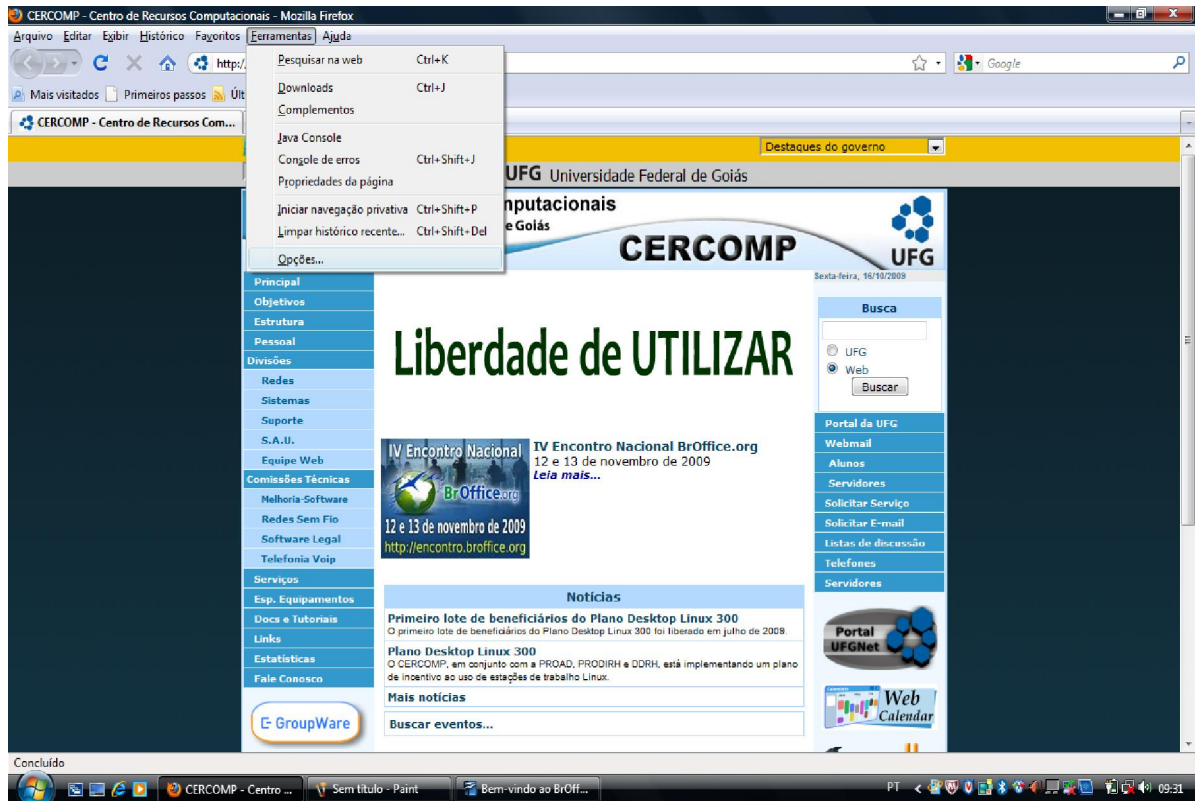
CERCOMP - Centro de Recursos Computacionais - Mozilla Firefox

Arquivo Editar Exibir Histórico Favoritos Ferramentas Ajuda

http:/

Google

Mais visitados Primeiros passos Últ

CERCOMP - Centro de Recursos Com...

Pesquisar na web Ctrl+K
Downloads Ctrl+J
Complementos
Java Console
Console de erros Ctrl+Shift+J
Propriedades da página
Iniciar navegação privativa Ctrl+Shift+P
Limpar histórico recente... Ctrl+Shift+Del
Opções...

Destaques do governo

UFG Universidade Federal de Goiás

nputacionais
e Goiás

CERCOMP

UFG

Sexta-feira, 16/10/2009

Principal
Objetivos
Estrutura
Pessoal
Divisões
Redes
Sistemas
Suporte
S.A.U.
Equipe Web
Comissões Técnicas
Melhoria-Software
Redes Sem Fio
Software Legal
Telefonia Voip
Serviços
Esp. Equipamentos
Docs e Tutoriais
Links
Estatísticas
Fale Conosco

GroupWare

Liberdade de UTILIZAR

IV Encontro Nacional
BrOffice.org
12 e 13 de novembro de 2009
http://encontro.broffice.org

IV Encontro Nacional BrOffice.org
12 e 13 de novembro de 2009
Leia mais...

Notícias

Primeiro lote de beneficiários do Plano Desktop Linux 300
O primeiro lote de beneficiários do Plano Desktop Linux 300 foi liberado em julho de 2008.

Plano Desktop Linux 300
O CERCOMP, em conjunto com a PROAD, PRODIRH e DDRH, está implementando um plano de incentivo ao uso de estações de trabalho Linux.

Mais notícias

Buscar eventos...

Busca
UFG
Web
Buscar

Portal da UFG
Webmail
Alunos
Servidores
Solicitar Serviço
Solicitar E-mail
Listas de discussão
Telefones
Servidores

Portal UFGNet

Web Calendar

Concluído

CERCOMP - Centro ...
Sem título - Paint
Bem-vindo ao BrOff...
PT
09:31